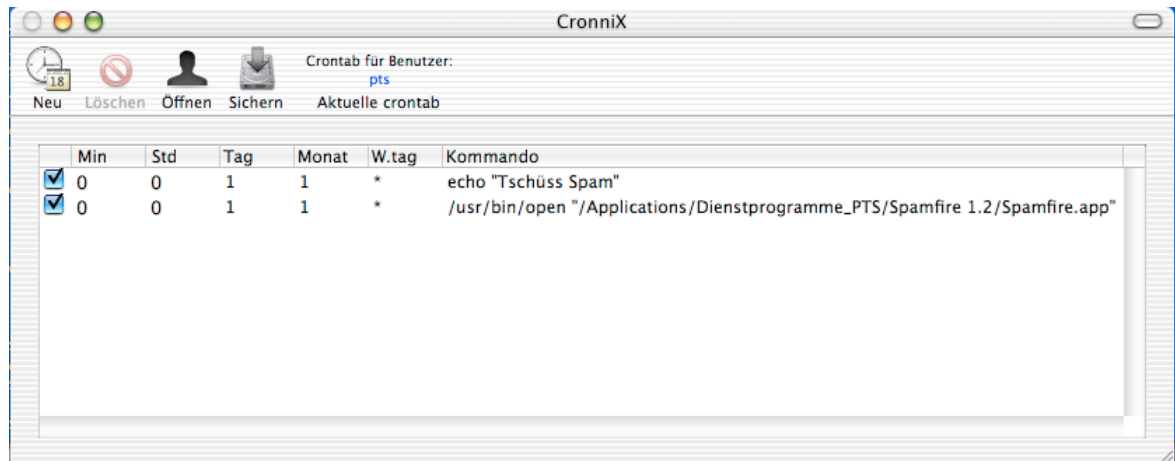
CronniX

18
Neu Löschen Öffnen Sichern

Crontab für Benutzer:
pts
Aktuelle crontab

| | Min | Std | Tag | Monat | W.tag | Kommando |
|---|---|---|---|---|---|---|
| ☑ | 0 | 0 | 1 | 1 | * | echo "Tschüss Spam" |
| ☑ | 0 | 0 | 1 | 1 | * | /usr/bin/open "/Applications/Dienstprogramme_PTS/Spamfire 1.2/Spamfire.app" |